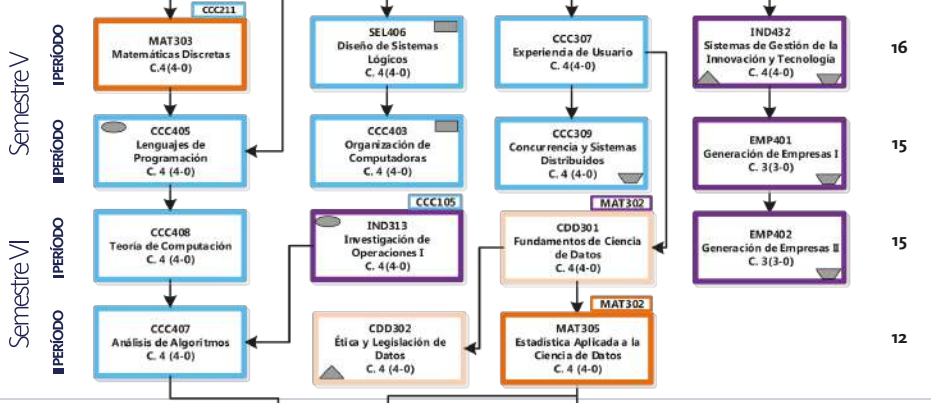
CCC211

IPERÍODO

Semestre V

MAT303
Matemáticas Discretas
C.4(4-0)

SEL406
Diseño de Sistemas Lógicos
C. 4(4-0)

CCC307
Experiencia de Usuario
C. 4(4-0)

IND432
Sistemas de Gestión de la Innovación y Tecnología
C. 4(4-0)

16

IIPERÍODO

CCC405
Lenguajes de Programación
C. 4 (4-0)

CCC403
Organización de Computadoras
C. 4 (4-0)

CCC309
Concurrencia y Sistemas Distribuidos
C. 4 (4-0)

EMP401
Generación de Empresas I
C. 3(3-0)

15

Semestre VI

IPERÍODO

CCC408
Teoría de Computación
C. 4 (4-0)

CCC105

IND313
Investigación de Operaciones I
C. 4(4-0)

MAT302

CDD301
Fundamentos de Ciencia de Datos
C. 4(4-0)

EMP402
Generación de Empresas II
C. 3(3-0)

15

IIPERÍODO

CCC407
Análisis de Algoritmos
C. 4 (4-0)

CDD302
Ética y Legislación de Datos
C. 4 (4-0)

MAT302

MAT305
Estadística Aplicada a la Ciencia de Datos
C. 4 (4-0)

12